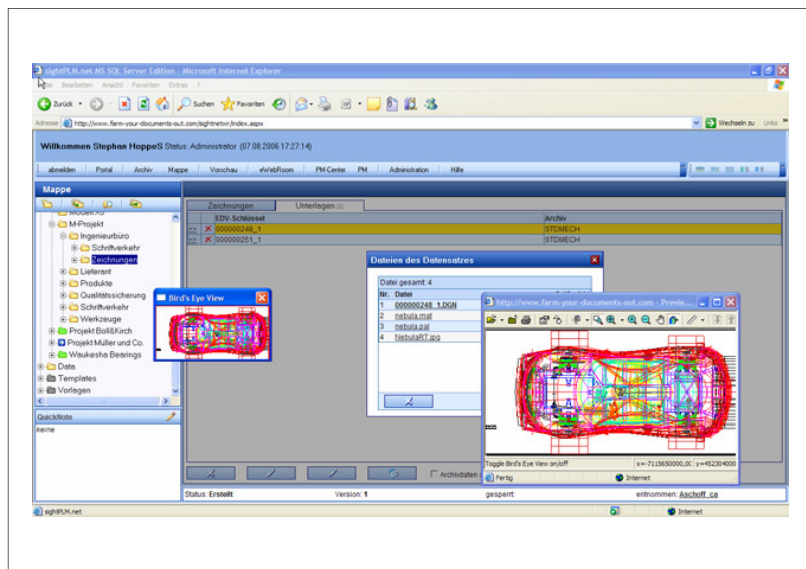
sightPLM.net MS SQL Server Edition - Microsoft Internet Explorer

Datei Bearbeiten Ansicht Favoriten Extras ?

Zurück Suchen Favoriten

Adresse http://www.farm-your-documents-out.com/sightnetvr/index.aspx

Wechseln zu Links

Willkommen Stephan HoppeS Status: Administrator (07.08.2006 17:27:14)

abmelden Portal Archiv Mappe Vorschau eWebRoom PM-Center PM Administration Hilfe

Mappe

M-Projekt
Ingenieurbüro
Schriftverkehr
Zeichnungen
Lieferant
Produkte
Qualitätssicherung
Schriftverkehr
Werkzeuge
Projekt Boll&Kirch
Projekt Müller und Co.
Waukesha Bearings
Data
Templates
Vorlagen

QuickNote
keine

Zeichnungen Unterlagen (2)

| | EDV-Schlüssel | Archiv |
|---|---|---|
| | 000000248_1 | STDMECH |
| | 000000251_1 | STDMECH |

Bird's Eye View

Dateien des Datensatzes

Datei gesamt: 4

| Nr. | Datei |
|---|---|
| 1 | 000000248_1.DGN |
| 2 | nebula.mat |
| 3 | nebula.pal |
| 4 | NebulaRT.jpg |

http://www.farm-your-documents-out.com - Previe...

Toggle Bird's Eye View on/off x=-7115650000,0( y=452304000

Fertig Internet

Archivdaten

Status: Erstellt Version: 1 gesperrt: entnommen: Aschoff_ca

sightPLM.net Internet